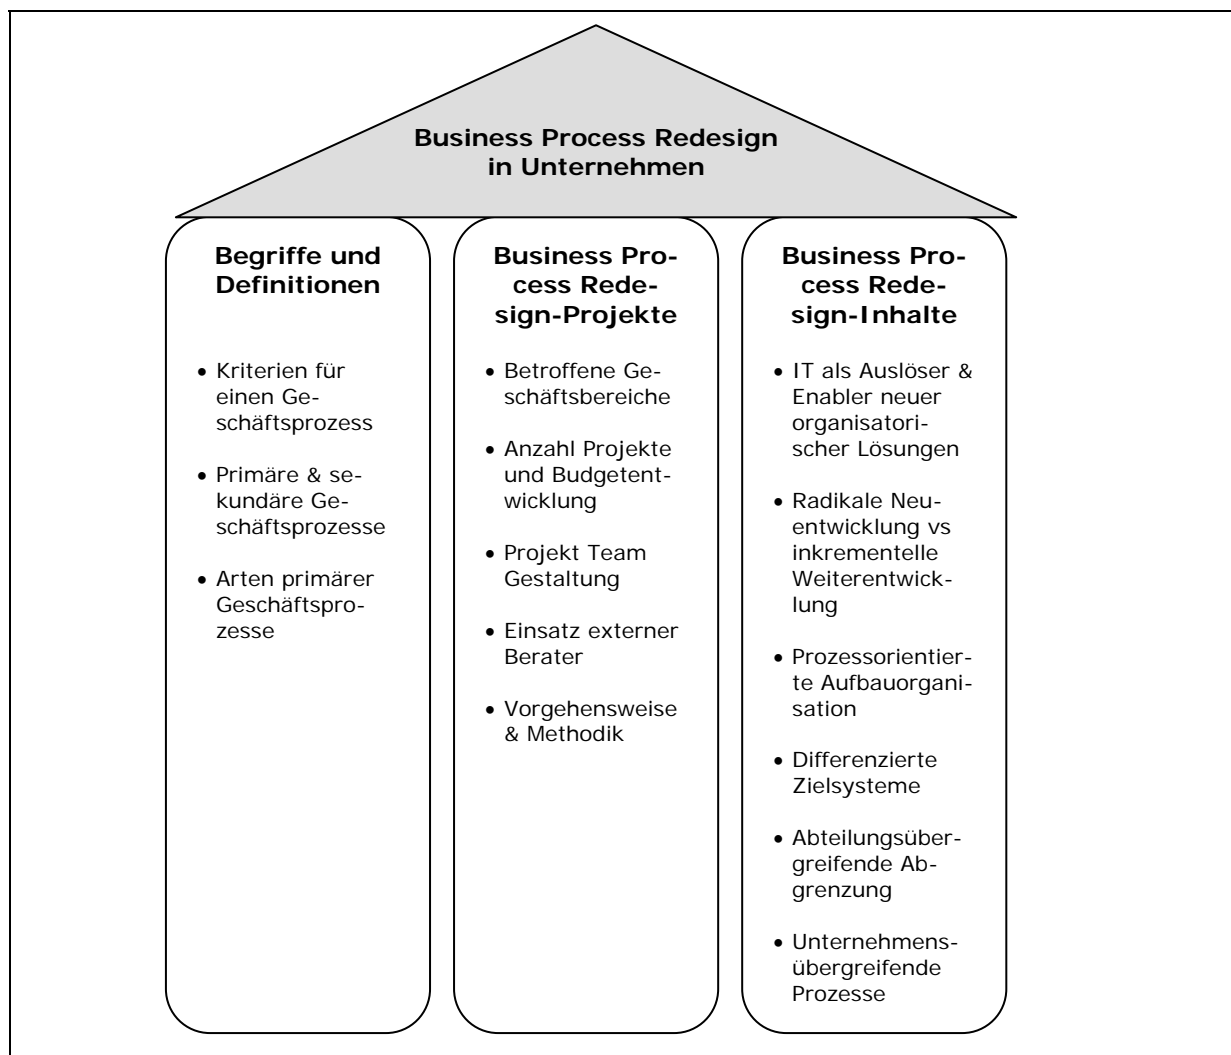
Business Process Redesign in Unternehmen

Begriffe und Definitionen

- Kriterien für einen Geschäftsprozess
- Primäre & sekundäre Geschäftsprozesse
- Arten primärer Geschäftsprozesse

Business Process Redesign-Projekte

- Betroffene Geschäftsbereiche
- Anzahl Projekte und Budgetentwicklung
- Projekt Team Gestaltung
- Einsatz externer Berater
- Vorgehensweise & Methodik

Business Process Redesign-Inhalte

- IT als Auslöser & Enabler neuer organisatorischer Lösungen
- Radikale Neuentwicklung vs inkrementelle Weiterentwicklung
- Prozessorientierte Aufbauorganisation
- Differenzierte Zielsysteme
- Abteilungsübergreifende Abgrenzung
- Unternehmensübergreifende Prozesse